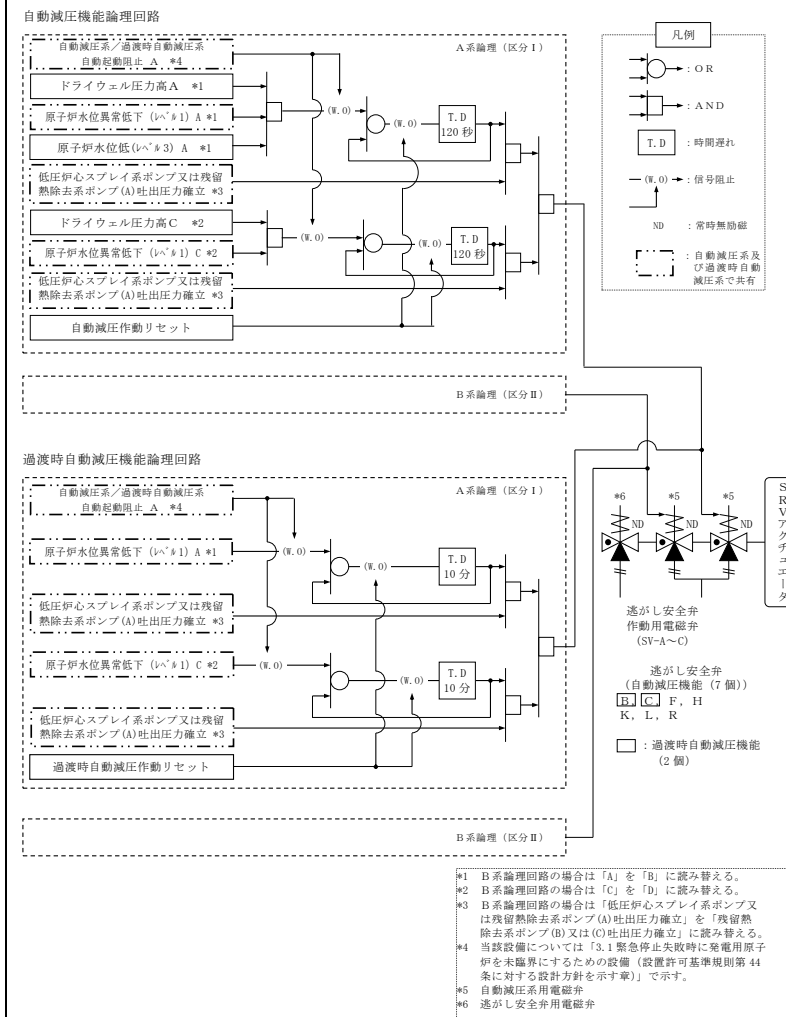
自動減圧機能論理回路

自動減圧系／過渡時自動減圧系 自動起動阻止 A *4

A系論理（区分Ⅰ）

ドライウェル圧力高A *1

原子炉水位異常低下（ﾚﾍﾞﾙ1）A *1

原子炉水位低(ﾚﾍﾞﾙ3) A *1

低圧炉心スプレイ系ポンプ又は残留熱除去系ポンプ(A)吐出圧力確立 *3

ドライウェル圧力高C *2

原子炉水位異常低下（ﾚﾍﾞﾙ1）C *2

低圧炉心スプレイ系ポンプ又は残留熱除去系ポンプ(A)吐出圧力確立 *3

自動減圧作動リセット

(W.O)

(W.O)

T.D 120秒

(W.O)

(W.O)

T.D 120秒

凡例

：OR

：AND

T.D ：時間遅れ

(W.O) ：信号阻止

ND ：常時無励磁

：自動減圧系及び過渡時自動減圧系で共有

B系論理（区分Ⅱ）

過渡時自動減圧機能論理回路

自動減圧系／過渡時自動減圧系 自動起動阻止 A *4

A系論理（区分Ⅰ）

原子炉水位異常低下（ﾚﾍﾞﾙ1）A *1

(W.O)

(W.O)

T.D 10分

低圧炉心スプレイ系ポンプ又は残留熱除去系ポンプ(A)吐出圧力確立 *3

原子炉水位異常低下（ﾚﾍﾞﾙ1）C *2

(W.O)

(W.O)

T.D 10分

低圧炉心スプレイ系ポンプ又は残留熱除去系ポンプ(A)吐出圧力確立 *3

過渡時自動減圧作動リセット

B系論理（区分Ⅱ）

*6 *5 *5

ND ND ND

SRVアクチュエータ

逃がし安全弁 作動用電磁弁 (SV-A～C)

逃がし安全弁 (自動減圧機能 (7個))
B C F, H
K, L, R

：過渡時自動減圧機能 (2個)

*1 B系論理回路の場合は「A」を「B」に読み替える。
*2 B系論理回路の場合は「C」を「D」に読み替える。
*3 B系論理回路の場合は「低圧炉心スプレイ系ポンプ又は残留熱除去系ポンプ(A)吐出圧力確立」を「残留熱除去系ポンプ(B)又は(C)吐出圧力確立」に読み替える。
*4 当該設備については「3.1緊急停止失敗時に発電用原子炉を未臨界にするための設備（設置許可基準規則第44条に対する設計方針を示す章）」で示す。
*5 自動減圧系用電磁弁
*6 逃がし安全弁用電磁弁